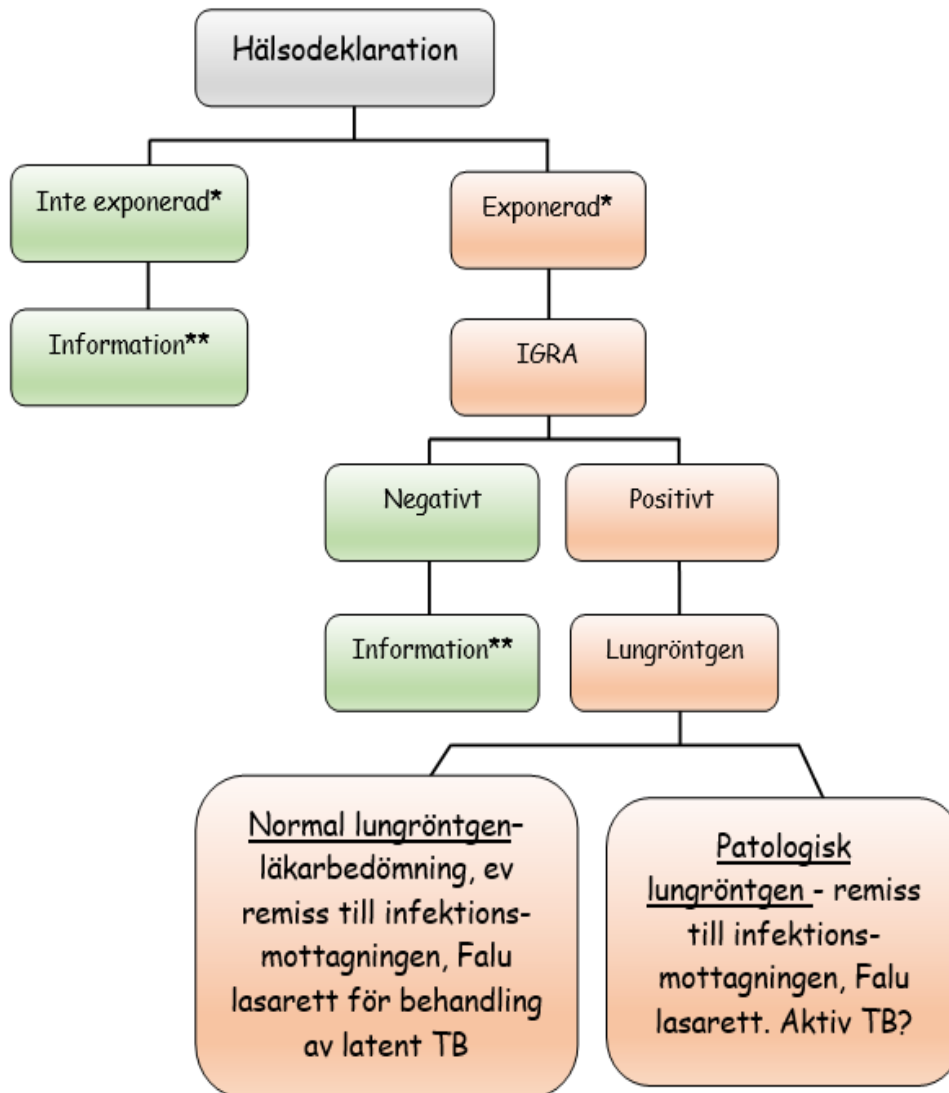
Hälsodeklaration

Inte exponerad*

Information**

Exponerad*

IGRA

Negativt

Information**

Positivt

Lungröntgen

Normal lungröntgen- läkarbedömning, ev remiss till infektions-mottagningen, Falu lasarett för behandling av latent TB

Patologisk lungröntgen - remiss till infektions-mottagningen, Falu lasarett. Aktiv TB?